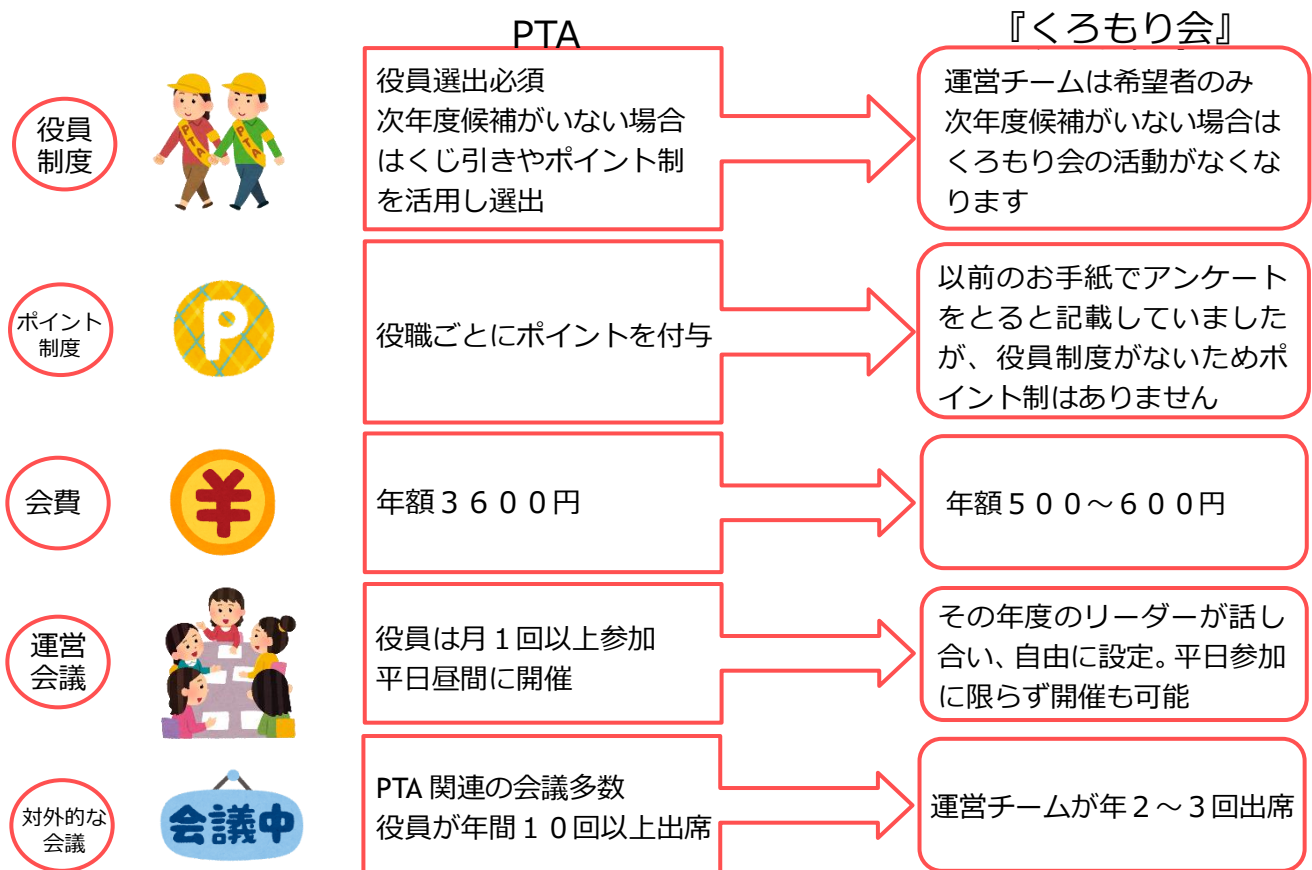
PTA

『くろもり会』

役員制度

役員選出必須
次年度候補がいない場合はくじ引きやポイント制を活用し選出

運営チームは希望者のみ
次年度候補がいない場合はくろもり会の活動がなくなります

ポイント制度

P

役職ごとにポイントを付与

以前のお手紙でアンケートをとると記載していましたが、役員制度がないためポイント制はありません

会費

¥

年額３６００円

年額５００～６００円

運営会議

役員は月１回以上参加
平日昼間に開催

その年度のリーダーが話し合い、自由に設定。平日参加に限らず開催も可能

対外的な会議

会議中

PTA 関連の会議多数
役員が年間１０回以上出席

運営チームが年２～３回出席